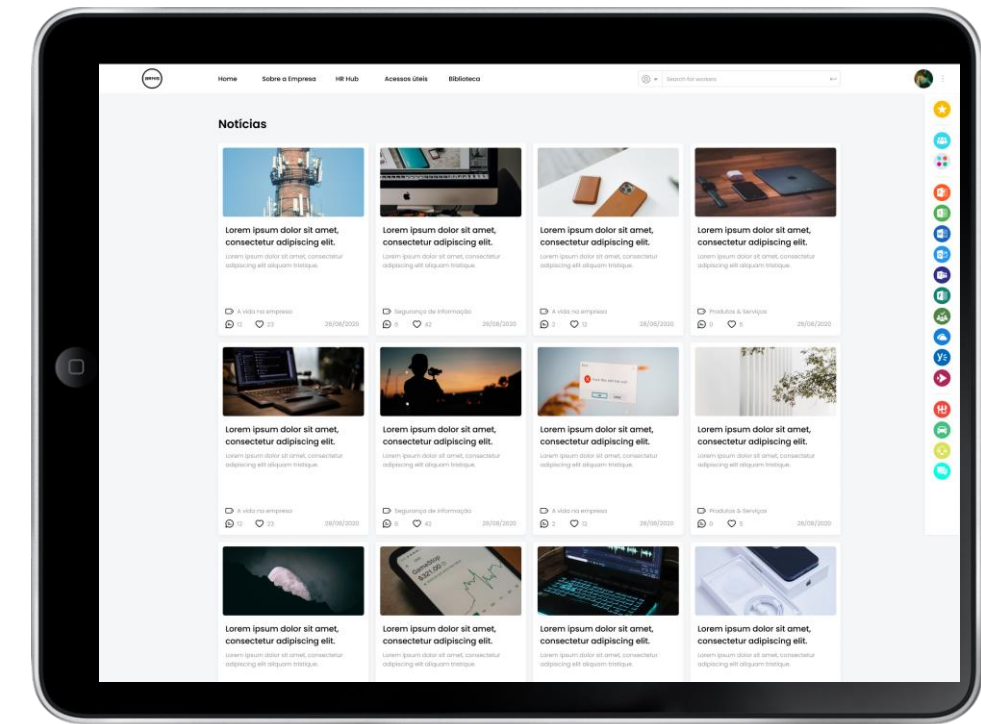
Home Sobre a Empresa HR Hub Acessos úteis Biblioteca

Search for workers

Notícias

Lorem ipsum dolor sit amet, consectetur adipiscing elit.
Lorem ipsum dolor sit amet, consectetur adipiscing elit aliquam tristique.
A vida na empresa
12 23 28/08/2020

Lorem ipsum dolor sit amet, consectetur adipiscing elit.
Lorem ipsum dolor sit amet, consectetur adipiscing elit aliquam tristique.
Segurança de Informação
8 42 28/08/2020

Lorem ipsum dolor sit amet, consectetur adipiscing elit.
Lorem ipsum dolor sit amet, consectetur adipiscing elit aliquam tristique.
A vida na empresa
2 12 28/08/2020

Lorem ipsum dolor sit amet, consectetur adipiscing elit.
Lorem ipsum dolor sit amet, consectetur adipiscing elit aliquam tristique.
Produtos & Serviços
0 5 28/08/2020

Lorem ipsum dolor sit amet, consectetur adipiscing elit.
Lorem ipsum dolor sit amet, consectetur adipiscing elit aliquam tristique.
A vida na empresa
12 23 28/08/2020

Lorem ipsum dolor sit amet, consectetur adipiscing elit.
Lorem ipsum dolor sit amet, consectetur adipiscing elit aliquam tristique.
Segurança de Informação
8 42 28/08/2020

Lorem ipsum dolor sit amet, consectetur adipiscing elit.
Lorem ipsum dolor sit amet, consectetur adipiscing elit aliquam tristique.
A vida na empresa
2 12 28/08/2020

Lorem ipsum dolor sit amet, consectetur adipiscing elit.
Lorem ipsum dolor sit amet, consectetur adipiscing elit aliquam tristique.
Produtos & Serviços
0 5 28/08/2020

Lorem ipsum dolor sit amet, consectetur adipiscing elit.
Lorem ipsum dolor sit amet, consectetur adipiscing elit aliquam tristique.

Lorem ipsum dolor sit amet, consectetur adipiscing elit.
Lorem ipsum dolor sit amet, consectetur adipiscing elit aliquam tristique.

Lorem ipsum dolor sit amet, consectetur adipiscing elit.
Lorem ipsum dolor sit amet, consectetur adipiscing elit aliquam tristique.

Lorem ipsum dolor sit amet, consectetur adipiscing elit.
Lorem ipsum dolor sit amet, consectetur adipiscing elit aliquam tristique.